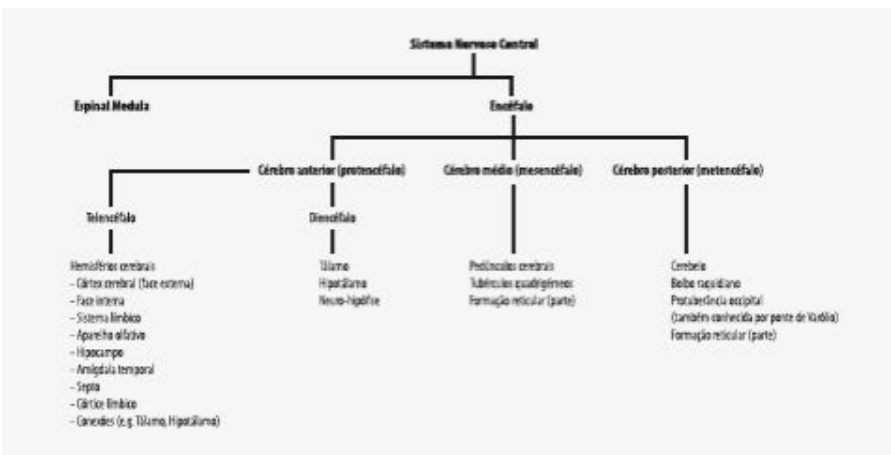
Sistema Nervoso Central

Espinal Medula

Encéfalo

Cérebro anterior (prosencéfalo)

Cérebro médio (mesencéfalo)

Cérebro posterior (metencéfalo)

Telencéfalo

Diencéfalo

Hemisférios cerebrais
– Córtex cerebral (face externa)
– Face interna
– Sistema límbico
– Aparelho olfativo
– Hipocampo
– Amígdala temporal
– Septo
– Córtex límbico
– Conexões (e.g. Tálamo, Hipotálamo)

Tálamo
Hipotálamo
Neuro-hipófise

Pedúnculos cerebrais
Tubérculos quadrigémeos
Formação reticular (parte)

Cerebelo
Bolbo raquidiano
Protuberância occipital
(também conhecida por ponte de Varólio)
Formação reticular (parte)